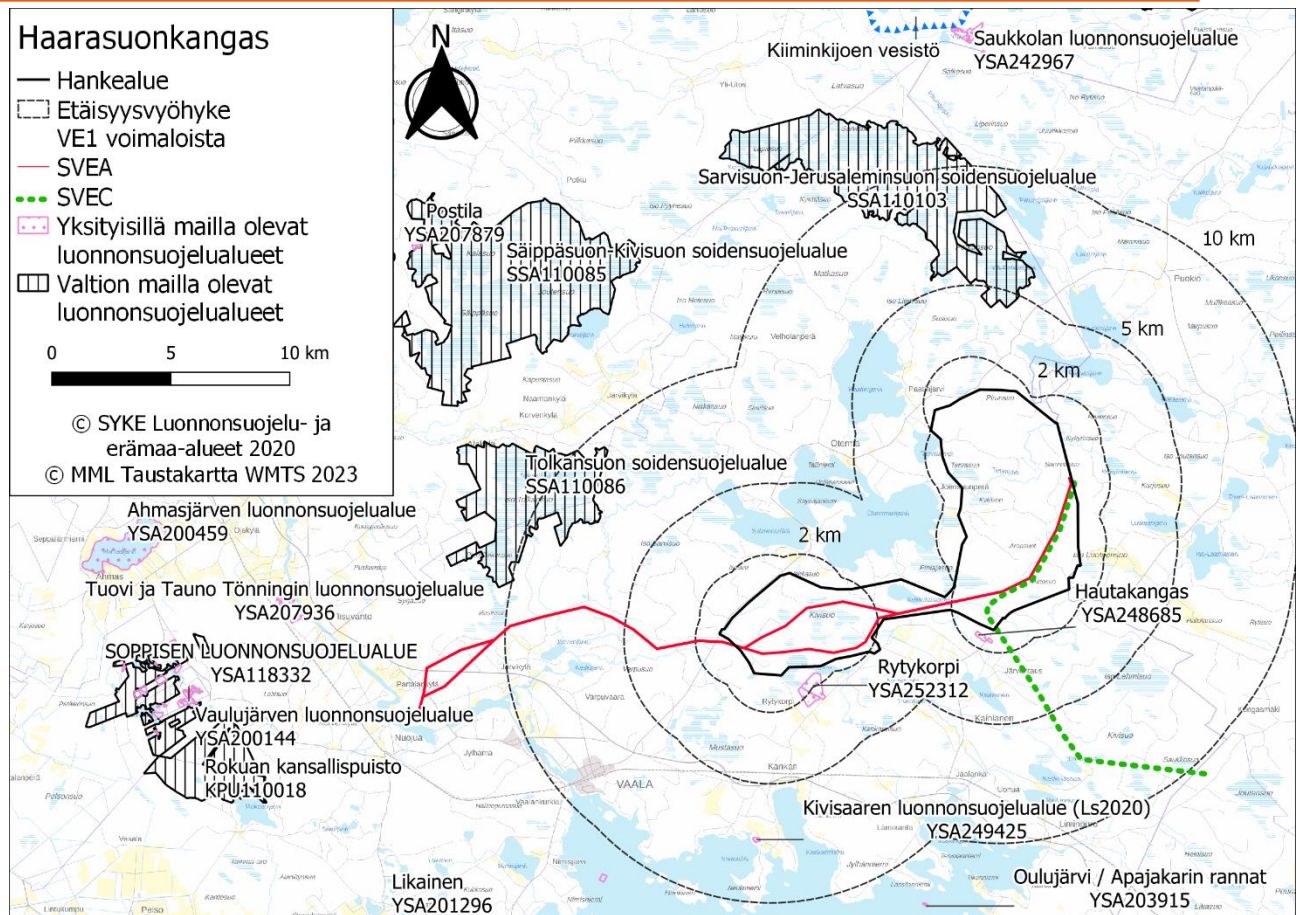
Haarasuonkangas
Hankealue
Etäisyysvyöhyke VE1 voimaloista
SVEA
SVEC
Yksityisillä mailla olevat luonnonsuojelualueet
Valtion mailla olevat luonnonsuojelualueet

0 5 10 km

© SYKE Luonnonsuojelu- ja erämaa-alueet 2020
© MML Taustakartta WMTS 2023

N

Kiiminkijoen vesistö
Saukkolan luonnonsuojelualue
YSA242967

Sarvisuon-Jerusaleminsuon soidensuojelualue
SSA110103

Postila
YSA207879

Säippäsuon-Kivisuon soidensuojelualue
SSA110085

10 km
5 km
2 km

Tolkansuon soidensuojelualue
SSA110086

Ahmasjärven luonnonsuojelualue
YSA200459

2 km

Tuovi ja Tauno Tönningin luonnonsuojelualue
YSA207936

Hautakangas
YSA248685

SOPPISEN LUONNONSUOJELUALUE
YSA118332

Rytykorpi
YSA252312

Vaulujärven luonnonsuojelualue
YSA200144

Rokuan kansallispuisto
KPU110018

VAALA

Kivisaaren luonnonsuojelualue (Ls2020)
YSA249425

Likainen
YSA201296

Oulujärvi / Apajakarin rannat
YSA203915